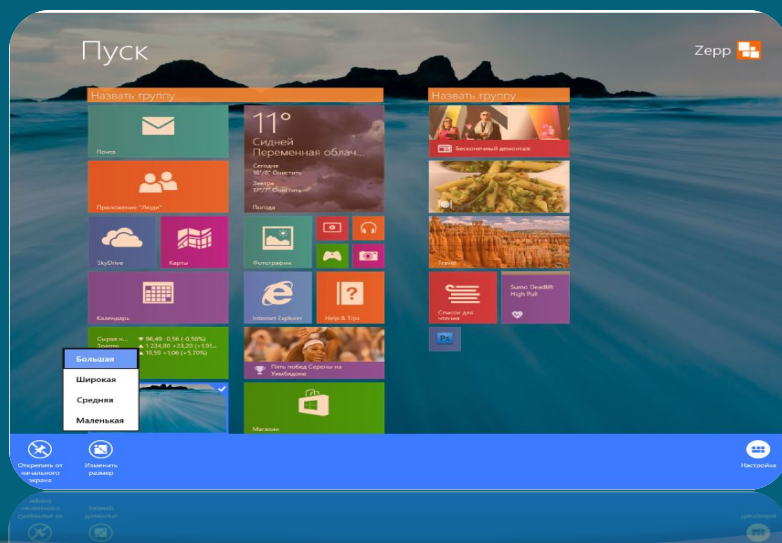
Пуск

Zepp

Назвать группу

Почта

Приложение "Люди"

SkyDrive

Карты

Календарь

Сырая н... ▼ 96,49 - 0,56 (-0,58%)
Золото ▲ 1 234,80 +23,20 (+1,91...
▲ 10,59 +1,06 (+5,70%)

Большая

Широкая

Средняя

Маленькая

11°
Сидней
Переменная облач...
Сегодня
18°/8° Облачно
Завтра
17°/7° Ясно

Погода

Фотографии

Internet Explorer

Help & Tips

Пять побед Серены на Уимблдоне

Магазин

Назвать группу

Бесконечный демонтаж

Travel

Список для чтения

Sumo Deadlift High Pull

Открепить от начального экрана

Изменить размер

Настройка